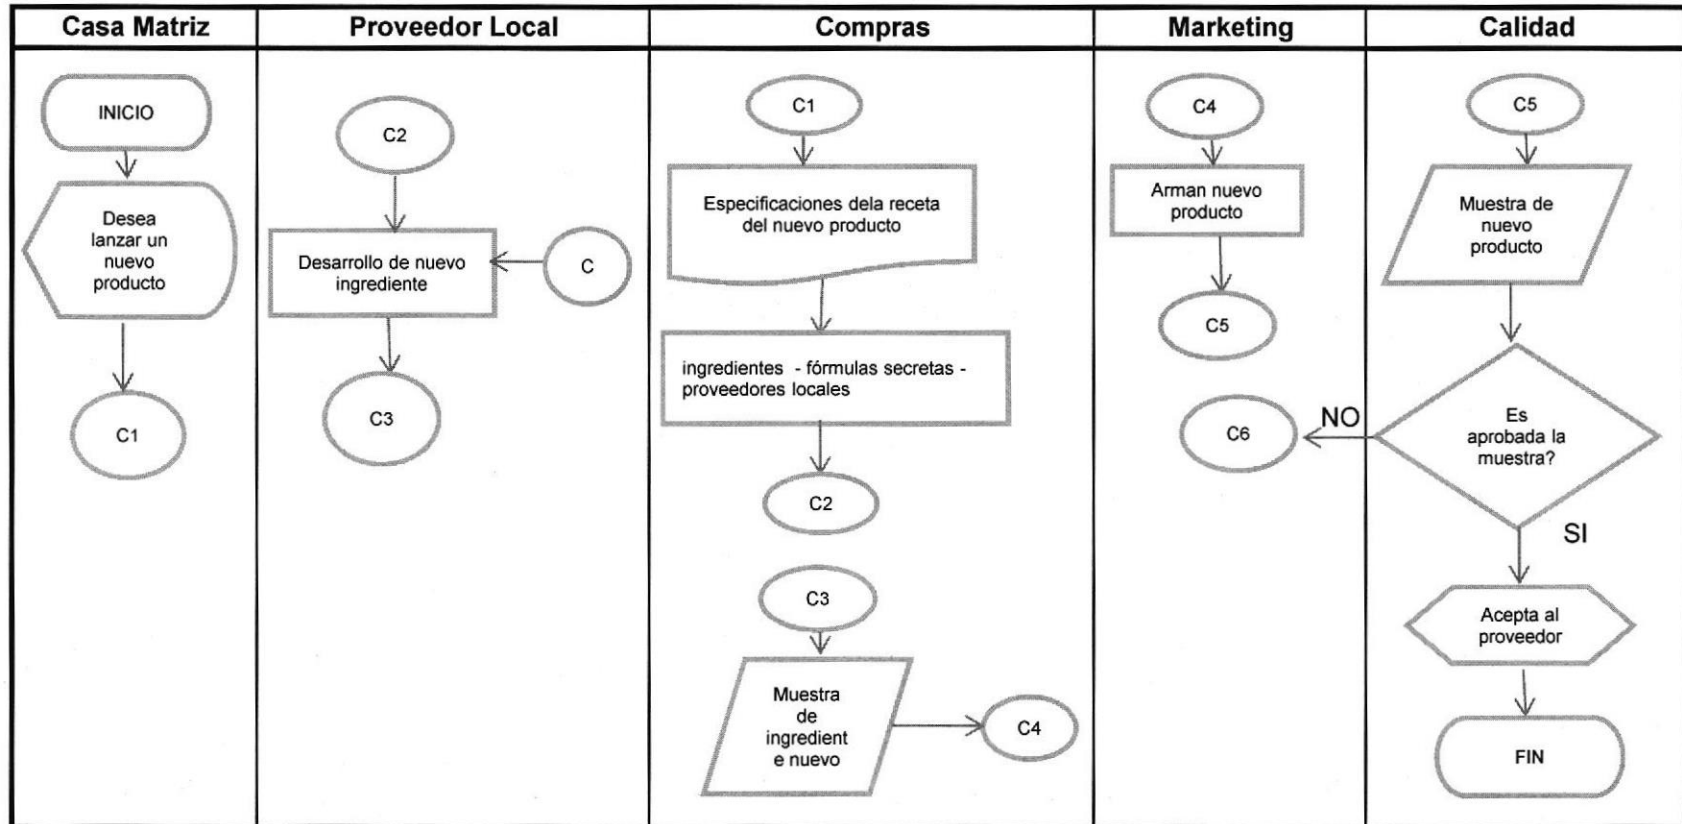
Casa Matriz

INICIO

Desea lanzar un nuevo producto

C1

Proveedor Local

C2

Desarrollo de nuevo ingrediente

C

C3

Compras

C1

Especificaciones dela receta del nuevo producto

ingredientes - fórmulas secretas - proveedores locales

C2

C3

Muestra de ingredient e nuevo

C4

Marketing

C4

Arman nuevo producto

C5

C6

Calidad

C5

Muestra de nuevo producto

Es aprobada la muestra?

NO

SI

Acepta al proveedor

FIN